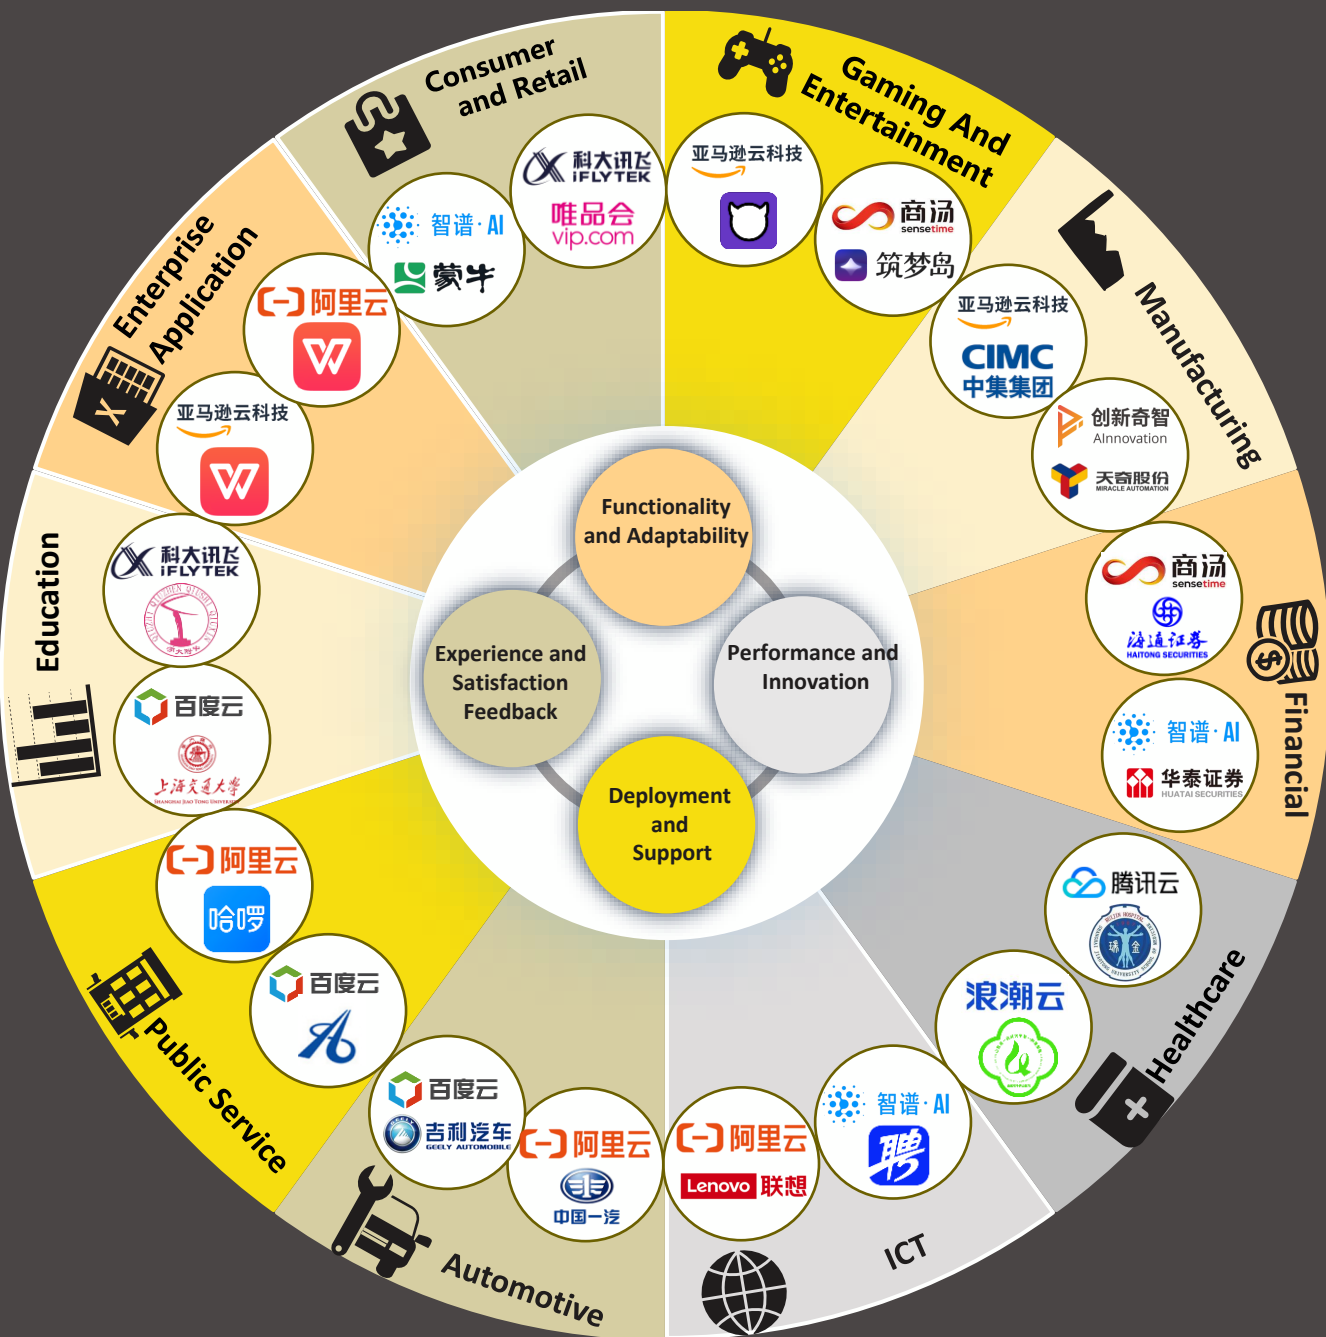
Consumer and Retail

Gaming And Entertainment

Manufacturing

Financial

Healthcare

ICT

Automotive

Public Service

Education

Enterprise Application

科大讯飞 iFLYTEK
唯品会 vip.com
智谱·AI
蒙牛

亚马逊云科技

商汤 sensetime
筑梦岛

亚马逊云科技
CIMC 中集集团

创新奇智 AInnovation
天奇股份 MIRACLE AUTOMATION

商汤 sensetime
海通证券 HAITONG SECURITIES

智谱·AI
华泰证券 HUATAI SECURITIES

腾讯云

浪潮云

智谱·AI

阿里云
Lenovo 联想

阿里云
中国一汽

百度云
吉利汽车 GEELY AUTOMOBILE

百度云

阿里云
哈啰

百度云
上海交通大学 SHANGHAI JIAO TONG UNIVERSITY

科大讯飞 iFLYTEK

亚马逊云科技

阿里云

Functionality and Adaptability

Performance and Innovation

Deployment and Support

Experience and Satisfaction Feedback